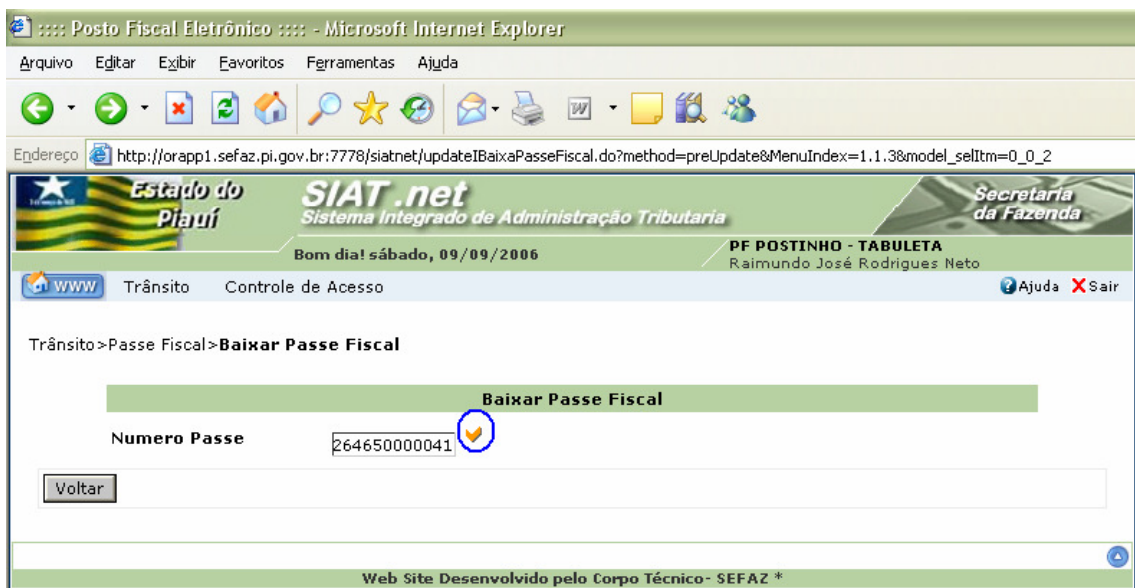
:::: Posto Fiscal Eletrônico :::: - Microsoft Internet Explorer

Arquivo Editar Exibir Favoritos Ferramentas Ajuda

Endereço http://orapp1.sefaz.pi.gov.br:7778/siatnet/updateIBaixaPasseFiscal.do?method=preUpdate&MenuIndex=1.1.3&model_selItm=0_0_2

Estado do Piauí

SIAT.net
Sistema Integrado de Administração Tributaria

Secretaria da Fazenda

Bom dia! sábado, 09/09/2006

PF POSTINHO - TABULETA
Raimundo José Rodrigues Neto

WWW Trânsito Controle de Acesso

Ajuda Sair

Trânsito>Passe Fiscal>Baixar Passe Fiscal

Baixar Passe Fiscal

Numero Passe 264650000041

Voltar

Web Site Desenvolvido pelo Corpo Técnico- SEFAZ *